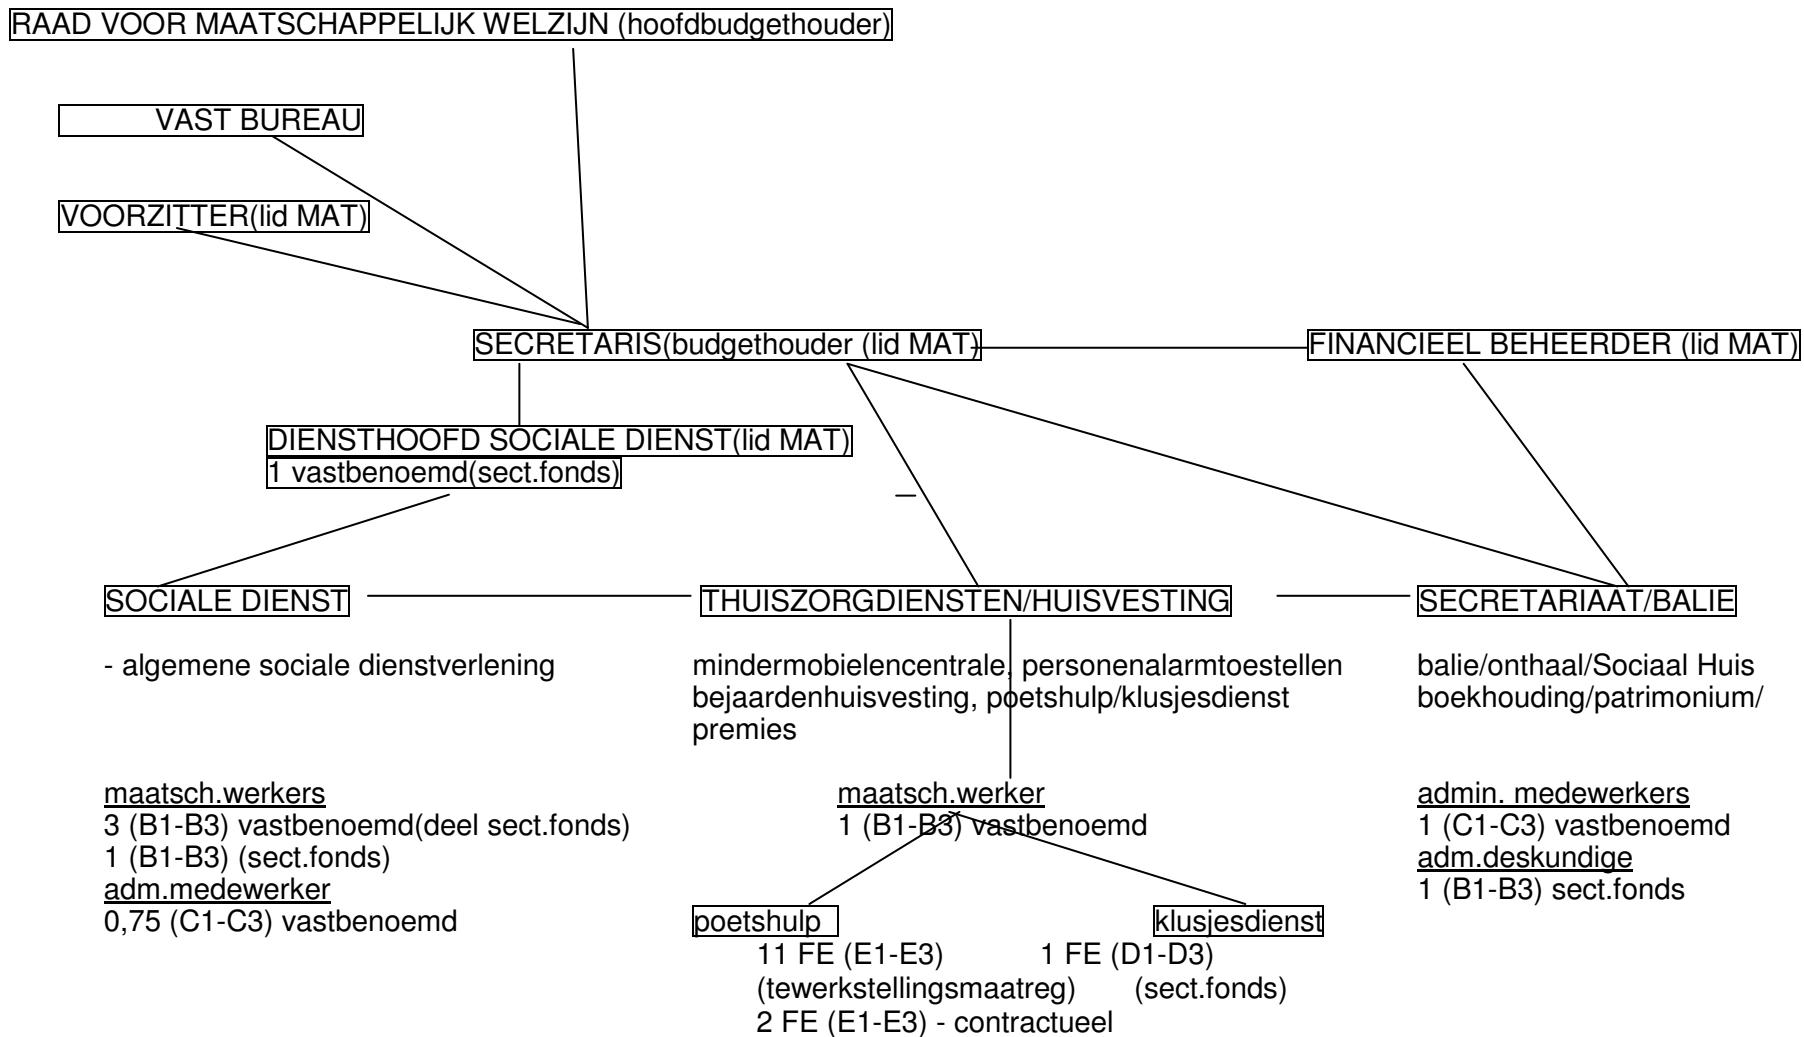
RAAD VOOR MAATSCHAPPELIJK WELZIJN (hoofdbudgethouder)

VAST BUREAU

VOORZITTER(lid MAT)

SECRETARIS(budgethouder (lid MAT)

FINANCIEEL BEHEERDER (lid MAT)

DIENSTHOOFD SOCIALE DIENST(lid MAT)
1 vastbenoemd(sect.fonds)

SOCIALE DIENST

THUISZORGDIENSTEN/HUISVESTING

SECRETARIAAT/BALIE

- algemene sociale dienstverlening

maatsch.werkers
3 (B1-B3) vastbenoemd(deel sect.fonds)
1 (B1-B3) (sect.fonds)
adm.medewerker
0,75 (C1-C3) vastbenoemd

mindermobielencentrale, personenalarmtoestellen bejaardenhuisvesting, poetshulp/klusjesdienst premies

maatsch.werker
1 (B1-B3) vastbenoemd

poetshulp
11 FE (E1-E3)
(tewerkstellingsmaatreg)
2 FE (E1-E3) - contractueel

klusjesdienst
1 FE (D1-D3)
(sect.fonds)

balie/onthaal/Sociaal Huis
boekhouding/patrimonium/

admin. medewerkers
1 (C1-C3) vastbenoemd
adm.deskundige
1 (B1-B3) sect.fonds